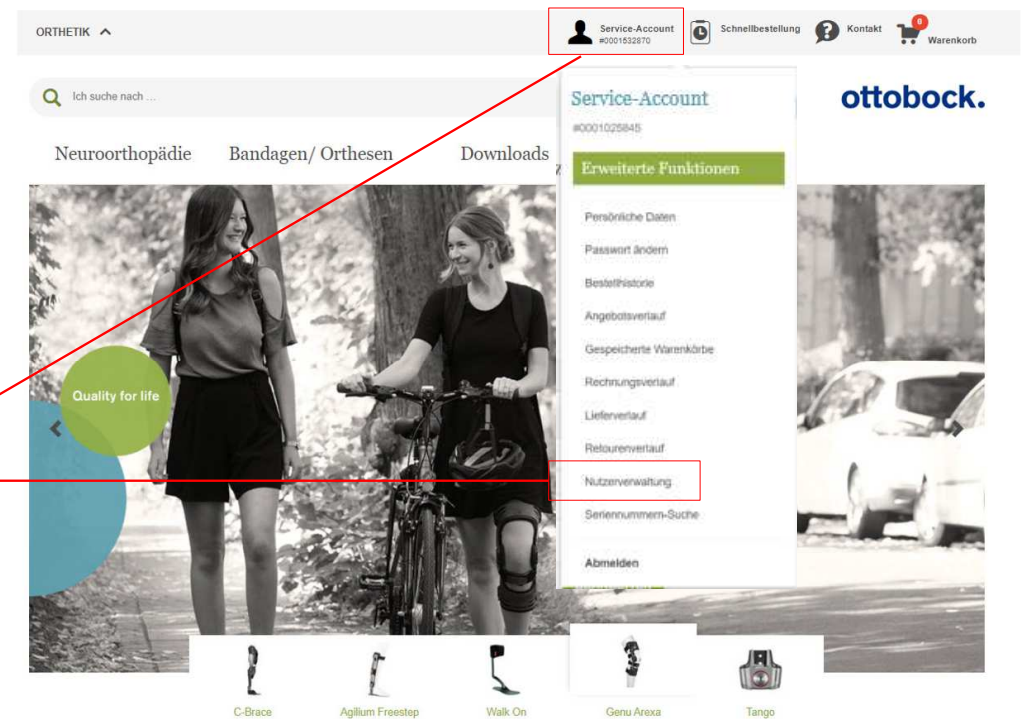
ORTHETIK

Service-Account
#0001532870

Schnellbestellung

Kontakt

0
Warenkorb

Ich suche nach ...

ottobock.

Neuroorthopädie Bandagen/ Orthesen Downloads

Service-Account
#0001025845

Erweiterte Funktionen

Persönliche Daten
Passwort ändern
Bestellhistorie
Angebotsverlauf
Gespeicherte Warenkörbe
Rechnungsverlauf
Lieferverlauf
Retourenverlauf
Nutzerverwaltung
Seriennummern-Suche

Abmelden

Quality for life

C-Brace
Agilium Freestep
Walk On
Genu Arexa
Tango